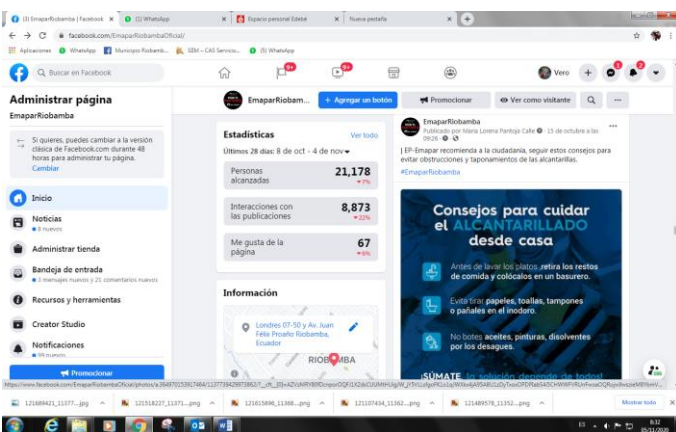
(1) EmaparRiobamba | Facebook ×
(2) WhatsApp ×
Espacio personal Edebé ×
Nueva pestaña ×

facebook.com/EmaparRiobambaOficial/

Aplicaciones WhatsApp Municipio Riobamb... SEM – CAS Servicio... (5) WhatsApp

Buscar en Facebook

Vero

Administrar página
EmaparRiobamba

Si quieres, puedes cambiar a la versión clásica de Facebook.com durante 48 horas para administrar tu página.
Cambiar

Inicio

Noticias
8 nuevos

Administrar tienda

Bandeja de entrada
3 mensajes nuevos y 21 comentarios nuevos

Recursos y herramientas

Creator Studio

Notificaciones
99 nuevos

Promocionar

EmaparRiobam...
+ Agregar un botón
Promocionar
Ver como visitante

Estadísticas
Ver todo
Últimos 28 días: 8 de oct - 4 de nov

Personas alcanzadas 21,178 7%

Interacciones con las publicaciones 8,873 22%

Me gusta de la página 67 6%

Información

Londres 07-50 y Av. Juan Félix Proaño Riobamba, Ecuador

RIOBAMBA

EmaparRiobamba
Publicado por Maria Lorena Pantoja Calle · 15 de octubre a las 09:28 ·

| EP-Emapar recomienda a la ciudadanía, seguir estos consejos para evitar obstrucciones y taponamientos de las alcantarillas.
#EmaparRiobamba

Consejos para cuidar el ALCANTARILLADO desde casa

Antes de lavar los platos retira los restos de comida y colócalos en un basurero.

Evita tirar papeles, toallas, tampones o pañales en el inodoro.

No botes aceites, pinturas, disolventes por los desagües.

¡SÚMATE

https://www.facebook.com/EmaparRiobambaOficial/photos/a.3...

121689421_11377....jpg
121518227_11371....png
121615696_11368....png
121107434_11362....png
121489578_11352....png
Mostrar todo

8:12
05/11/2020